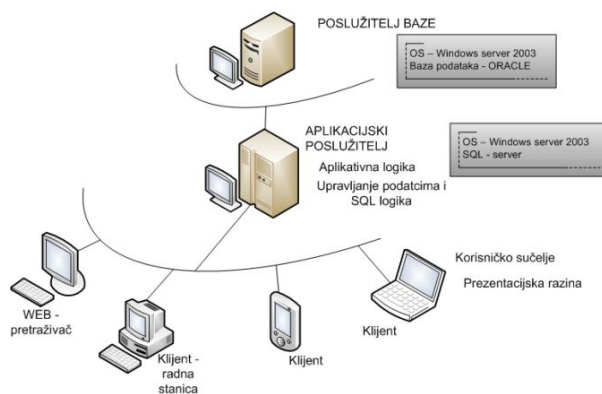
POSLUŽITELJ BAZE

OS – Windows server 2003
Baza podataka - ORACLE

APLIKACIJSKI POSLUŽITELJ

OS – Windows server 2003
SQL - server

Aplikativna logika

Upravljanje podatcima i SQL logika

Korisničko sučelje

Prezentacijska razina

WEB - pretraživač

Klijent - radna stanica

Klijent

Klijent